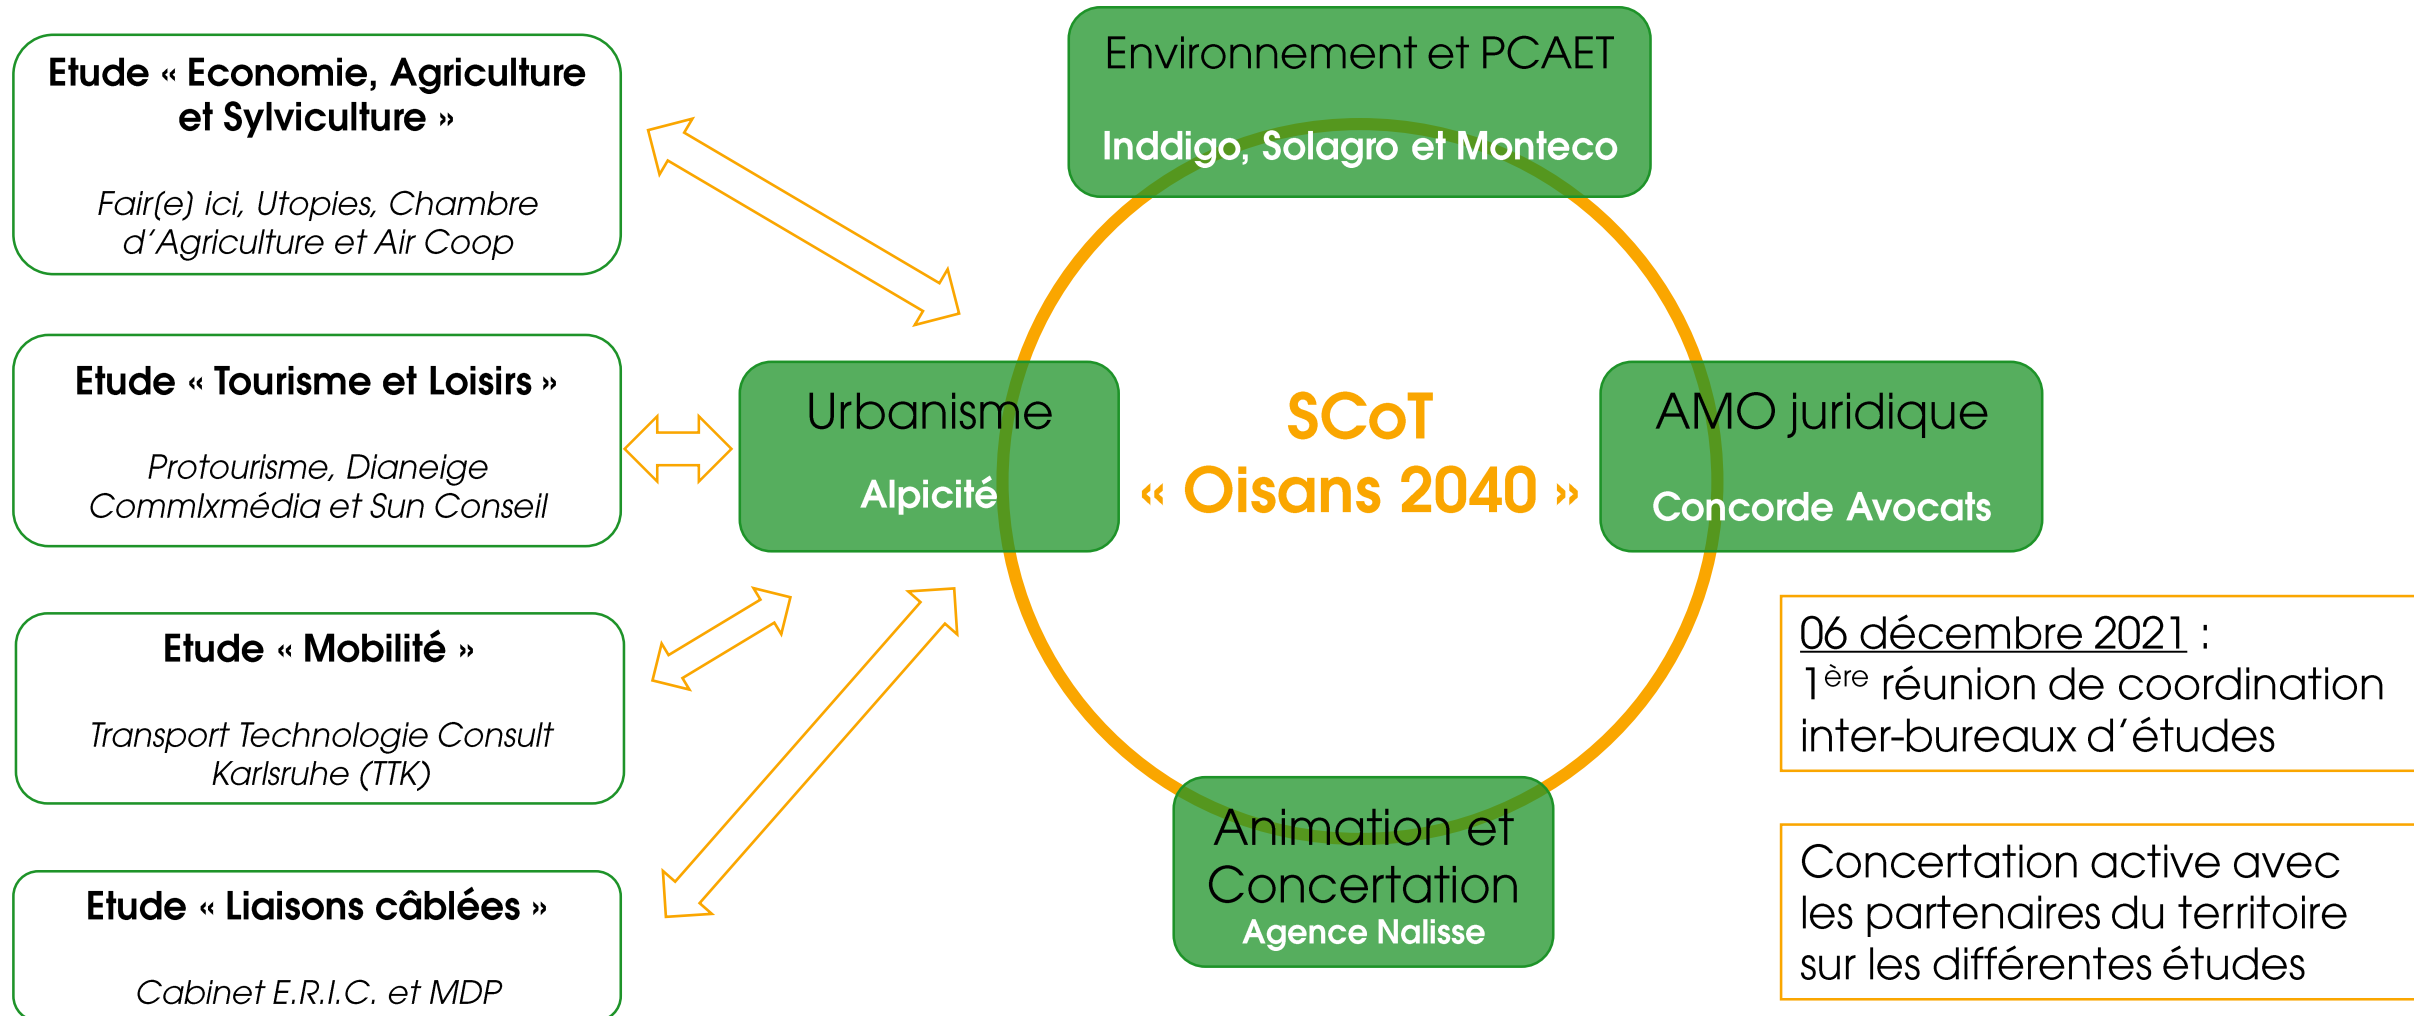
Etude « Economie, Agriculture et Sylviculture »

Fair(e) ici, Utopies, Chambre d'Agriculture et Air Coop

Etude « Tourisme et Loisirs »

Protourisme, Dianeige Commlxmédia et Sun Conseil

Etude « Mobilité »

Transport Technologie Consult Karlsruhe (TTK)

Etude « Liaisons câblées »

Cabinet E.R.I.C. et MDP

Environnement et PCAET

Inddigo, Solagro et Monteco

Urbanisme

Alpicité

SCoT « Oisans 2040 »

AMO juridique

Concorde Avocats

Animation et Concertation

Agence Nalisse

06 décembre 2021 :
1$^{ère}$ réunion de coordination inter-bureaux d'études

Concertation active avec les partenaires du territoire sur les différentes études